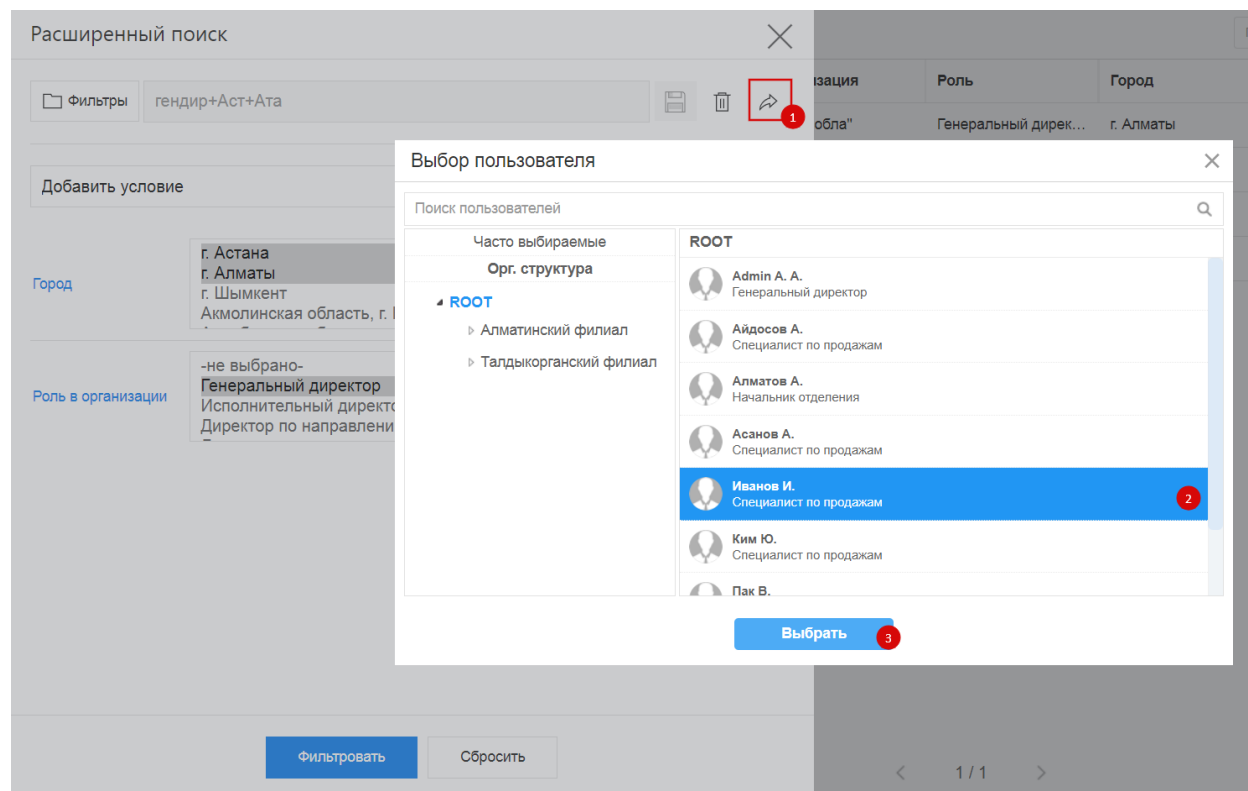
Расширенный поиск

Фильтры гендир+Аст+Ата

1

Добавить условие

Город

г. Астана
г. Алматы
г. Шымкент
Акмолинская область, г. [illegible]

Роль в организации

-не выбрано-
Генеральный директор
Исполнительный директо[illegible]
Директор по направлени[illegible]

Фильтровать Сбросить

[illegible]зация | Роль | Город
обла" | Генеральный дирек... | г. Алматы

1 / 1

Выбор пользователя

Поиск пользователей

Часто выбираемые
Орг. структура

ROOT
Алматинский филиал
Талдыкорганский филиал

ROOT

Admin A. A.
Генеральный директор

Айдосов А.
Специалист по продажам

Алматов А.
Начальник отделения

Асанов А.
Специалист по продажам

Иванов И.
Специалист по продажам

2

Ким Ю.
Специалист по продажам

Пак В.

Выбрать

3